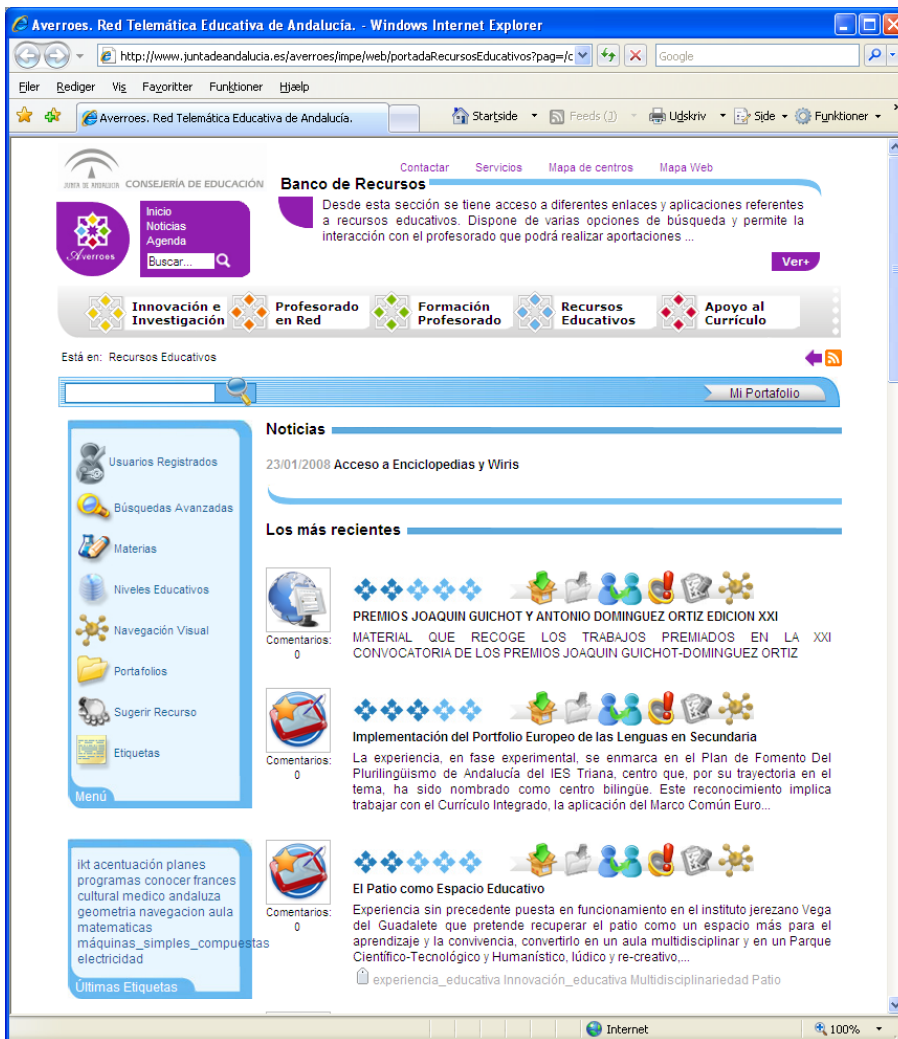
Averroes. Red Telemática Educativa de Andalucía. - Windows Internet Explorer

http://www.juntadeandalucia.es/averroes/impe/web/portadaRecursosEducativos?pag=/c

Google

Filer Rediger Vis Favoritter Funktioner Hjælp

Averroes. Red Telemática Educativa de Andalucía.

Startside Feeds (J) Udskriv Side Funktioner

JUNTA DE ANDALUCIA CONSEJERÍA DE EDUCACIÓN

Contactar Servicios Mapa de centros Mapa Web

Banco de Recursos

Desde esta sección se tiene acceso a diferentes enlaces y aplicaciones referentes a recursos educativos. Dispone de varias opciones de búsqueda y permite la interacción con el profesorado que podrá realizar aportaciones ...

Averroes

Inicio
Noticias
Agenda
Buscar...

Ver+

Innovación e Investigación
Profesorado en Red
Formación Profesorado
Recursos Educativos
Apoyo al Currículo

Está en: Recursos Educativos

Mi Portafolio

Usuarios Registrados
Búsquedas Avanzadas
Materias
Niveles Educativos
Navegación Visual
Portafolios
Sugerir Recurso
Etiquetas
Menú

ikt acentuación planes programas conocer frances cultural medico andaluza geometria navegacion aula matematicas máquinas_simples_compuestas electricidad
Últimas Etiquetas

Noticias

23/01/2008 Acceso a Enciclopedias y Wiris

Los más recientes

Comentarios: 0

PREMIOS JOAQUIN GUICHOT Y ANTONIO DOMINGUEZ ORTIZ EDICION XXI

MATERIAL QUE RECOGE LOS TRABAJOS PREMIADOS EN LA XXI CONVOCATORIA DE LOS PREMIOS JOAQUIN GUICHOT-DOMINGUEZ ORTIZ

Comentarios: 0

Implementación del Portfolio Europeo de las Lenguas en Secundaria

La experiencia, en fase experimental, se enmarca en el Plan de Fomento Del Plurilingüismo de Andalucía del IES Triana, centro que, por su trayectoria en el tema, ha sido nombrado como centro bilingüe. Este reconocimiento implica trabajar con el Currículo Integrado, la aplicación del Marco Común Euro...

Comentarios: 0

El Patio como Espacio Educativo

Experiencia sin precedente puesta en funcionamiento en el instituto jerezano Vega del Guadalete que pretende recuperar el patio como un espacio más para el aprendizaje y la convivencia, convertirlo en un aula multidisciplinar y en un Parque Científico-Tecnológico y Humanístico, lúdico y re-creativo,...

experiencia_educativa Innovación_educativa Multidisciplinariedad Patio

Internet 100%